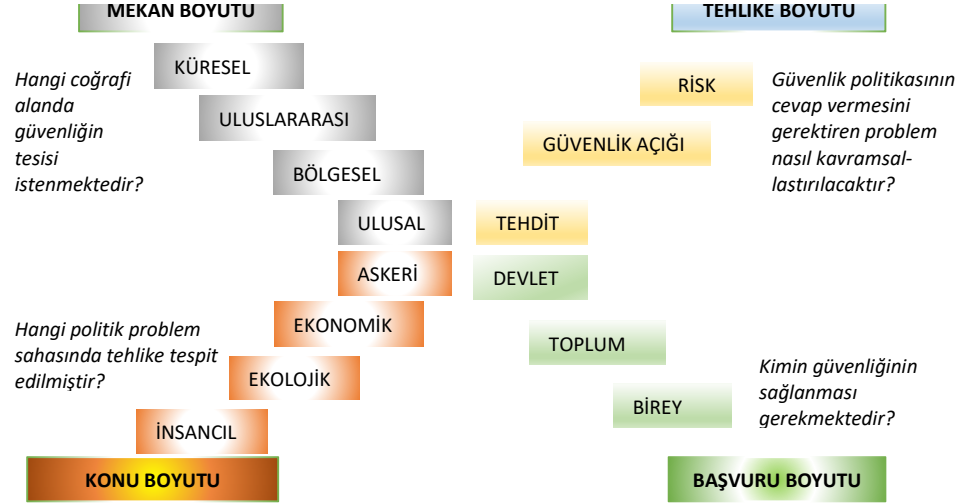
MEKAN BOYUTU

TEHLİKE BOYUTU

Hangi coğrafi alanda güvenliğin tesisi istenmektedir?

KÜRESEL

ULUSLARARASI

BÖLGESEL

ULUSAL

RİSK

GÜVENLİK AÇIĞI

TEHDİT

Güvenlik politikasının cevap vermesini gerektiren problem nasıl kavramsallaştırılacaktır?

ASKERİ

EKONOMİK

EKOLOJİK

İNSANCIL

Hangi politik problem sahasında tehlike tespit edilmiştir?

DEVLET

TOPLUM

BİREY

Kimin güvenliğinin sağlanması gerekmektedir?

KONU BOYUTU

BAŞVURU BOYUTU